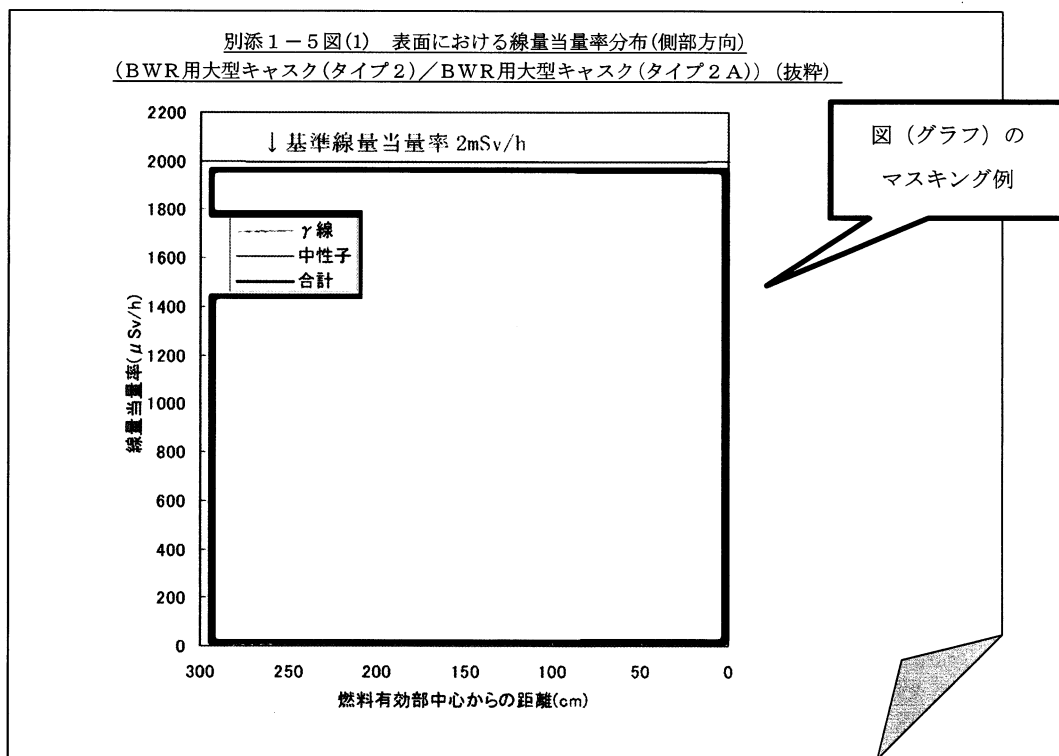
別添１－５図(1)　表面における線量当量率分布(側部方向)
(ＢＷＲ用大型キャスク(タイプ２)／ＢＷＲ用大型キャスク(タイプ２Ａ))（抜粋）

図（グラフ）の
マスキング例

↓基準線量当量率 2mSv/h

γ線
中性子
合計

線量当量率(μSv/h)

2200
2000
1800
1600
1400
1200
1000
800
600
400
200
0

300　250　200　150　100　50　0

燃料有効部中心からの距離(cm)